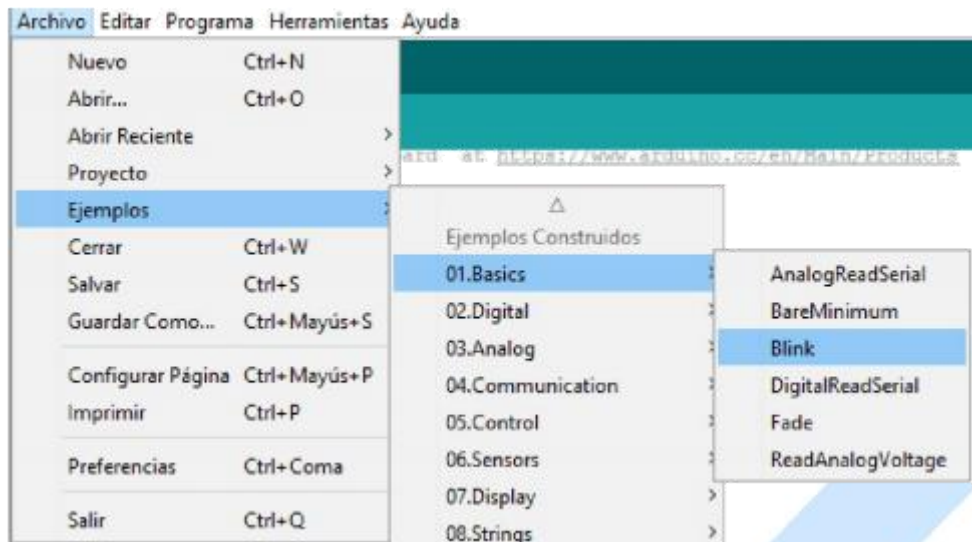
Archivo Editar Programa Herramientas Ayuda

Nuevo Ctrl+N
Abrir... Ctrl+O
Abrir Reciente
Proyecto
Ejemplos
Cerrar Ctrl+W
Salvar Ctrl+S
Guardar Como... Ctrl+Mayús+S
Configurar Página Ctrl+Mayús+P
Imprimir Ctrl+P
Preferencias Ctrl+Coma
Salir Ctrl+Q

ard at https://www.arduino.cc/en/Main/Products

△
Ejemplos Construidos
01.Basics
02.Digital
03.Analog
04.Communication
05.Control
06.Sensors
07.Display
08.Strings

AnalogReadSerial
BareMinimum
Blink
DigitalReadSerial
Fade
ReadAnalogVoltage